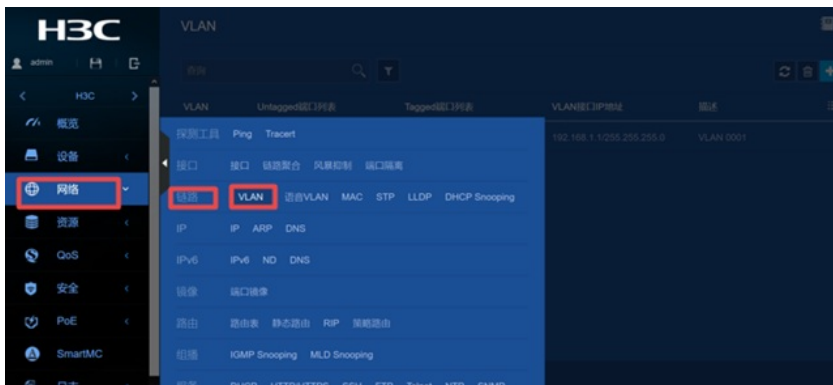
H3C

admin

H3C

概览

设备

网络

资源

QoS

安全

PoE

SmartMC

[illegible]

VLAN

查询

| VLAN | Untagged端口列表 | Tagged端口列表 | VLAN接口IP地址 | 描述 |
|---|---|---|---|---|
| | | | 192.168.1.1/255.255.255.0 | VLAN 0001 |

探测工具 Ping Tracert

接口 接口 链路聚合 风暴抑制 端口隔离

链路 VLAN 语音VLAN MAC STP LLDP DHCP Snooping

IP IP ARP DNS

IPv6 IPv6 ND DNS

镜像 端口镜像

路由 路由表 静态路由 RIP 策略路由

组播 IGMP Snooping MLD Snooping

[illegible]